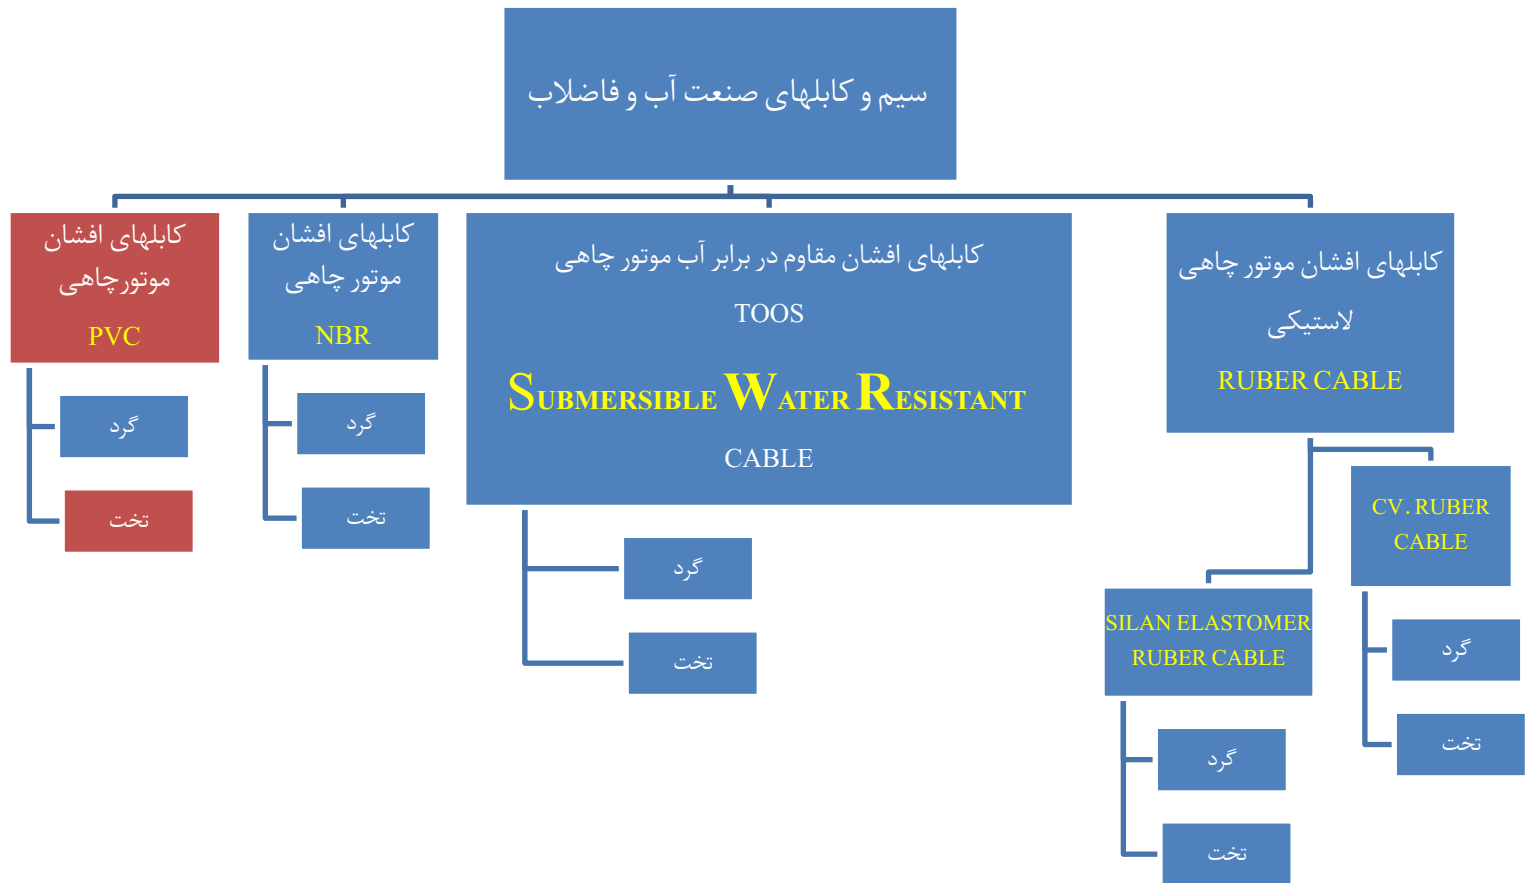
سیم و کابلهای صنعت آب و فاضلاب

کابلهای افشان موتورچاهی
PVC

گرد

تخت

کابلهای افشان موتور چاهی
NBR

گرد

تخت

کابلهای افشان مقاوم در برابر آب موتور چاهی
TOOS
SUBMERSIBLE WATER RESISTANT
CABLE

گرد

تخت

کابلهای افشان موتور چاهی لاستیکی
RUBER CABLE

CV. RUBER CABLE

گرد

تخت

SILAN ELASTOMER RUBER CABLE

گرد

تخت